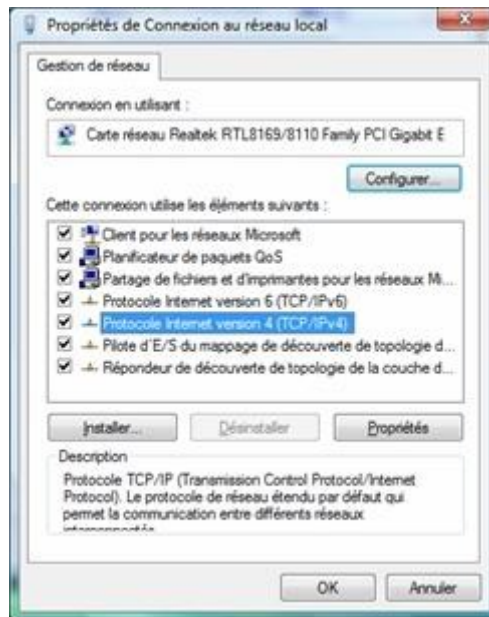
Propriétés de Connexion au réseau local

Gestion de réseau

Connexion en utilisant :

Carte réseau Realtek RTL8169/8110 Family PCI Gigabit E

Configurer...

Cette connexion utilise les éléments suivants :

Client pour les réseaux Microsoft
Planificateur de paquets QoS
Partage de fichiers et d'imprimantes pour les réseaux Mi...
Protocole Internet version 6 (TCP/IPv6)
Protocole Internet version 4 (TCP/IPv4)
Pilote d'E/S du mappage de découverte de topologie d...
Répondeur de découverte de topologie de la couche d...

Installer... Désinstaller Propriétés

Description
Protocole TCP/IP (Transmission Control Protocol/Internet Protocol). Le protocole de réseau étendu par défaut qui permet la communication entre différents réseaux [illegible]

OK Annuler